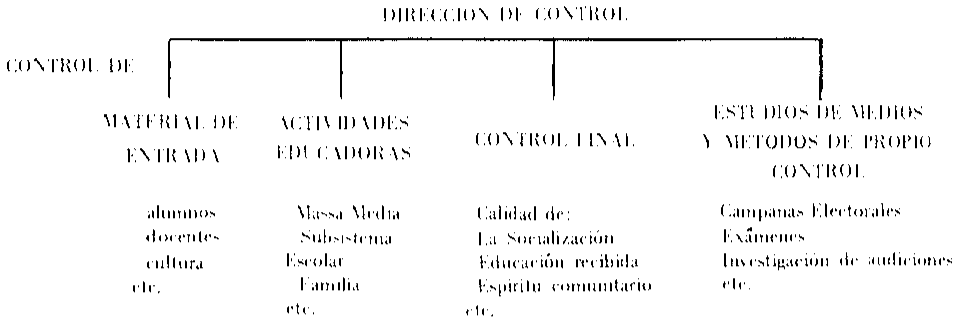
DIRECCION DE CONTROL

CONTROL DE

MATERIAL DE ENTRADA

alumnos
docentes
cultura
etc.

ACTIVIDADES EDUCADORAS

Massa Media
Subsistema Escolar
Familia
etc.

CONTROL FINAL

Calidad de:
La Socialización
Educación recibida
Espiritu comuntario
etc.

ESTUDIOS DE MEDIOS Y METODOS DE PROPIO CONTROL

Campanas Electorales
Exâmenes
Investigación de audiciones
etc.